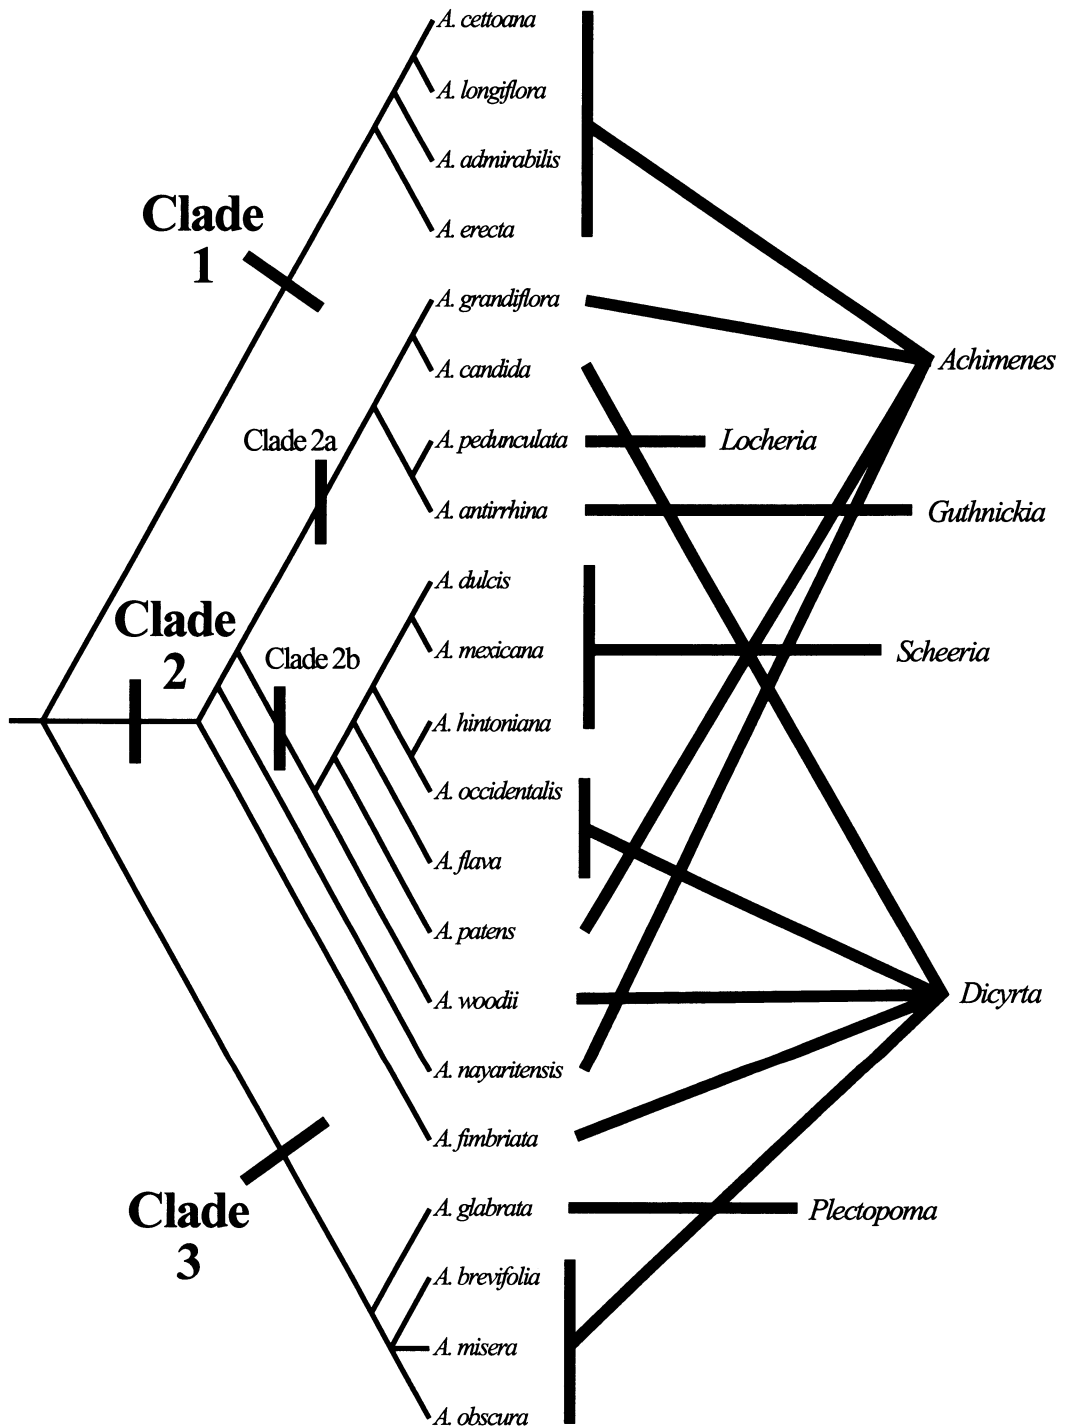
A. cettoana
A. longiflora
A. admirabilis
A. erecta

Clade 1

A. grandiflora
A. candida
Clade 2a
A. pedunculata
Locheria
A. antirrhina
Guthnickia
Achimenes

A. dulcis
A. mexicana
Scheeria
Clade 2b
Clade 2
A. hintoniana
A. occidentalis
A. flava
A. patens
A. woodii
Dicyrta
A. nayaritensis
A. fimbriata

Clade 3
A. glabrata
Plectopoma
A. brevifolia
A. misera
A. obscura